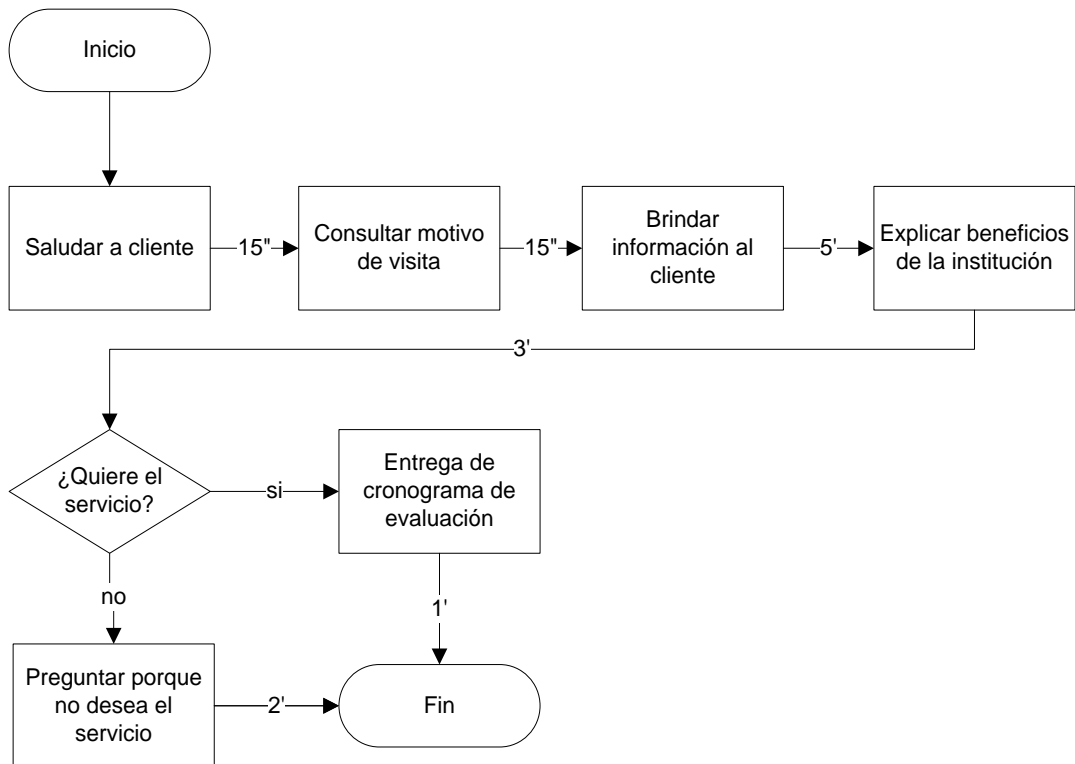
Inicio

Saludar a cliente

15"

Consultar motivo de visita

15"

Brindar información al cliente

5'

Explicar beneficios de la institución

3'

¿Quiere el servicio?

si

Entrega de cronograma de evaluación

no

1'

Preguntar porque no desea el servicio

2'

Fin